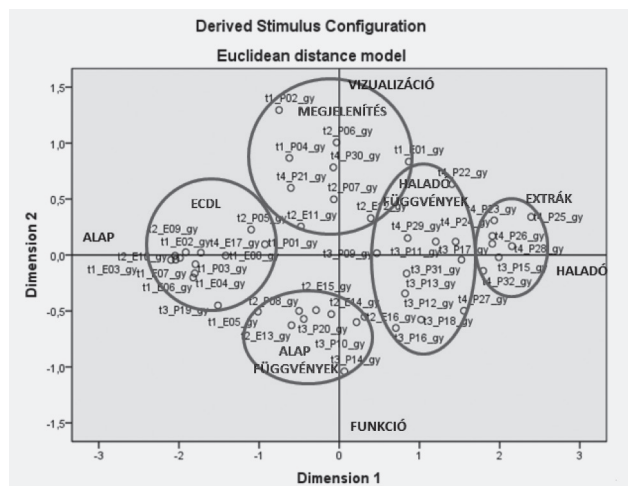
Derived Stimulus Configuration

Euclidean distance model

VIZUALIZÁCIÓ

MEGJELENÍTÉS

ECDL

HALADÓ FÜGGVÉNYEK

EXTRÁK

ALAP

HALADÓ

ALAP FÜGGVÉNYEK

FUNKCIÓ

t1_P02_gy
t2_P06_gy
t1_P04_gy
t4_P30_gy
t4_P21_gy
t2_P07_gy
t1_E01_gy
t4_P22_gy
t2_E09_gy
t2_P05_gy
t2_E11_gy
t2_E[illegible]
t4_P23_gy
t1_P25_gy
t1_E02_gy
t4_E17_gy
t1_P01_gy
t4_P29_gy
t4_P2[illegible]
t4_P26_gy
t2_E1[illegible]
t1_E0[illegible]
t3_P09_gy
t3_P11_gy
t3_P17
t4_P28_gy
t1_E03_gy
t1_E07_gy
t1_P03_gy
t3_P31_gy
t3_P15_gy
t1_E06_gy
t1_E04_gy
t3_P13_gy
t4_P32_gy
t2_E15_gy
t3_P12_gy
t4_P27_gy
t3_P19_gy
t2_P08_gy
t2_E14_gy
t1_E05_gy
t2_E16_gy
t3_P18_gy
t2_E13_gy
t3_P20_gy
t3_P16_gy
t3_P10_gy
t3_P14_gy

1,5
1,0
0,5
0,0
-0,5
-1,0
-1,5

Dimension 2

-3
-2
-1
0
1
2
3

Dimension 1